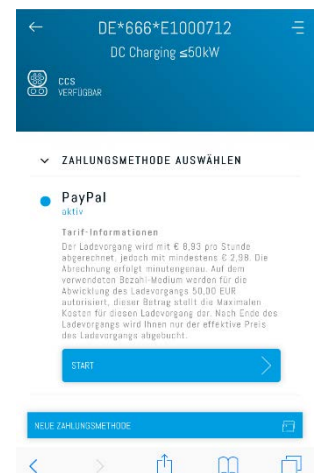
DE*666*E1000712
DC Charging ≤50kW

CCS
VERFÜGBAR

ZAHLUNGSMETHODE AUSWÄHLEN

PayPal
aktiv

Tarif-Informationen
Der Ladevorgang wird mit € 8,93 pro Stunde abgerechnet, jedoch mit mindestens € 2,98. Die Abrechnung erfolgt minutengenau. Auf dem verwendeten Bezahl-Medium werden für die Abwicklung des Ladevorgangs 50,00 EUR autorisiert, dieser Betrag stellt die Maximalen Kosten für diesen Ladevorgang dar. Nach Ende des Ladevorgangs wird Ihnen nur der effektive Preis des Ladevorgangs abgebucht.

START

NEUE ZAHLUNGSMETHODE